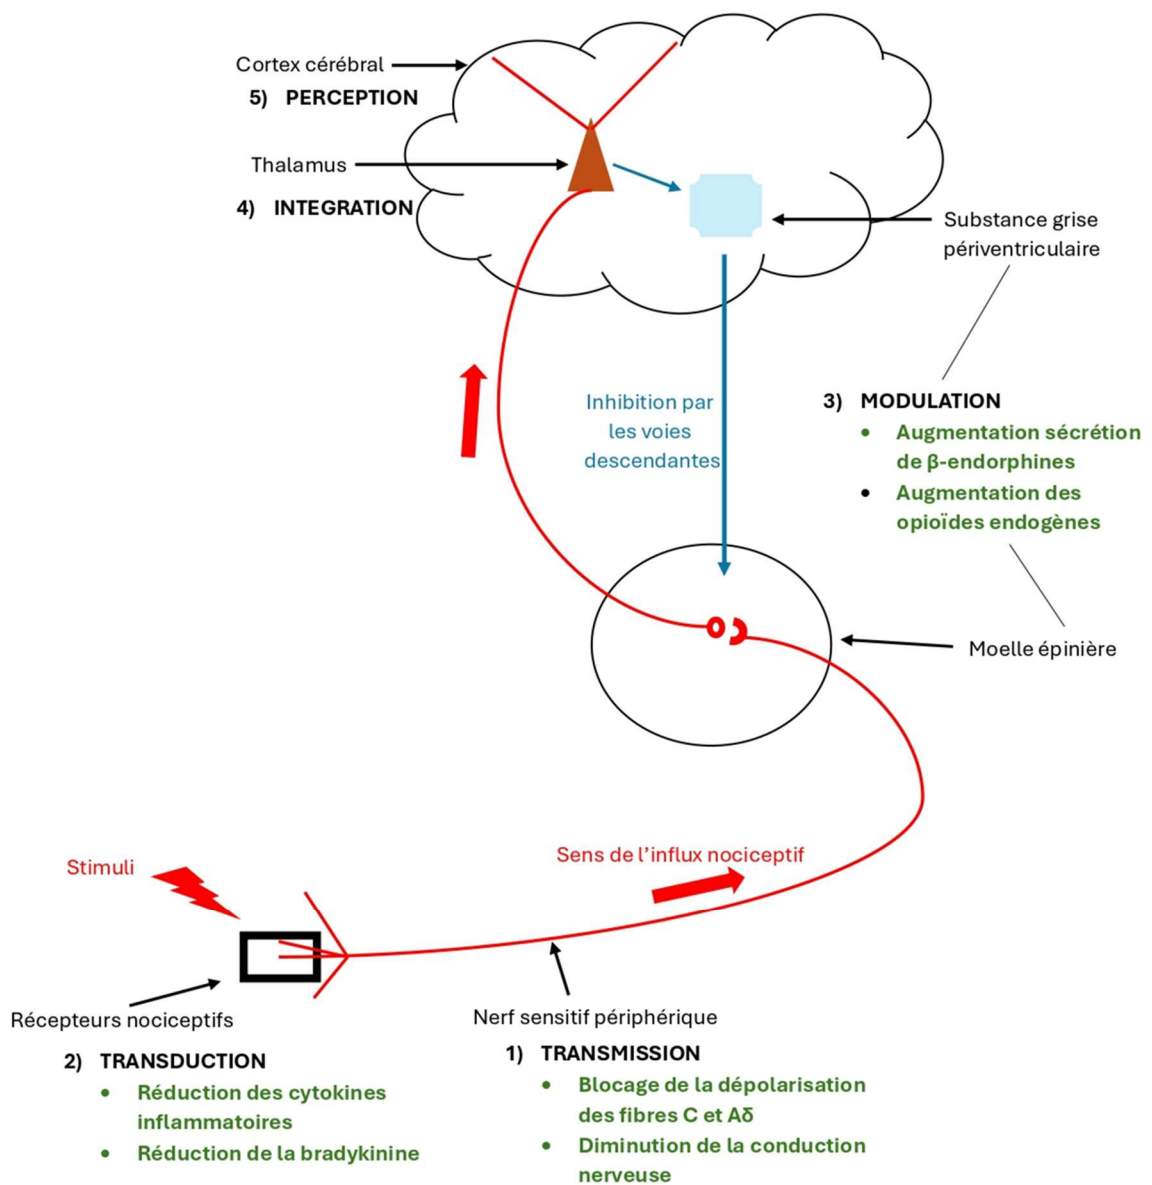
Cortex cérébral
5) PERCEPTION
Thalamus
4) INTEGRATION
Substance grise périventriculaire
Inhibition par les voies descendantes
3) MODULATION
• Augmentation sécrétion de β-endorphines
• Augmentation des opioïdes endogènes
Moelle épinière
Stimuli
Sens de l'influx nociceptif
Récepteurs nociceptifs
Nerf sensitif périphérique
2) TRANSDUCTION
• Réduction des cytokines inflammatoires
• Réduction de la bradykinine
1) TRANSMISSION
• Blocage de la dépolarisation des fibres C et Aδ
• Diminution de la conduction nerveuse